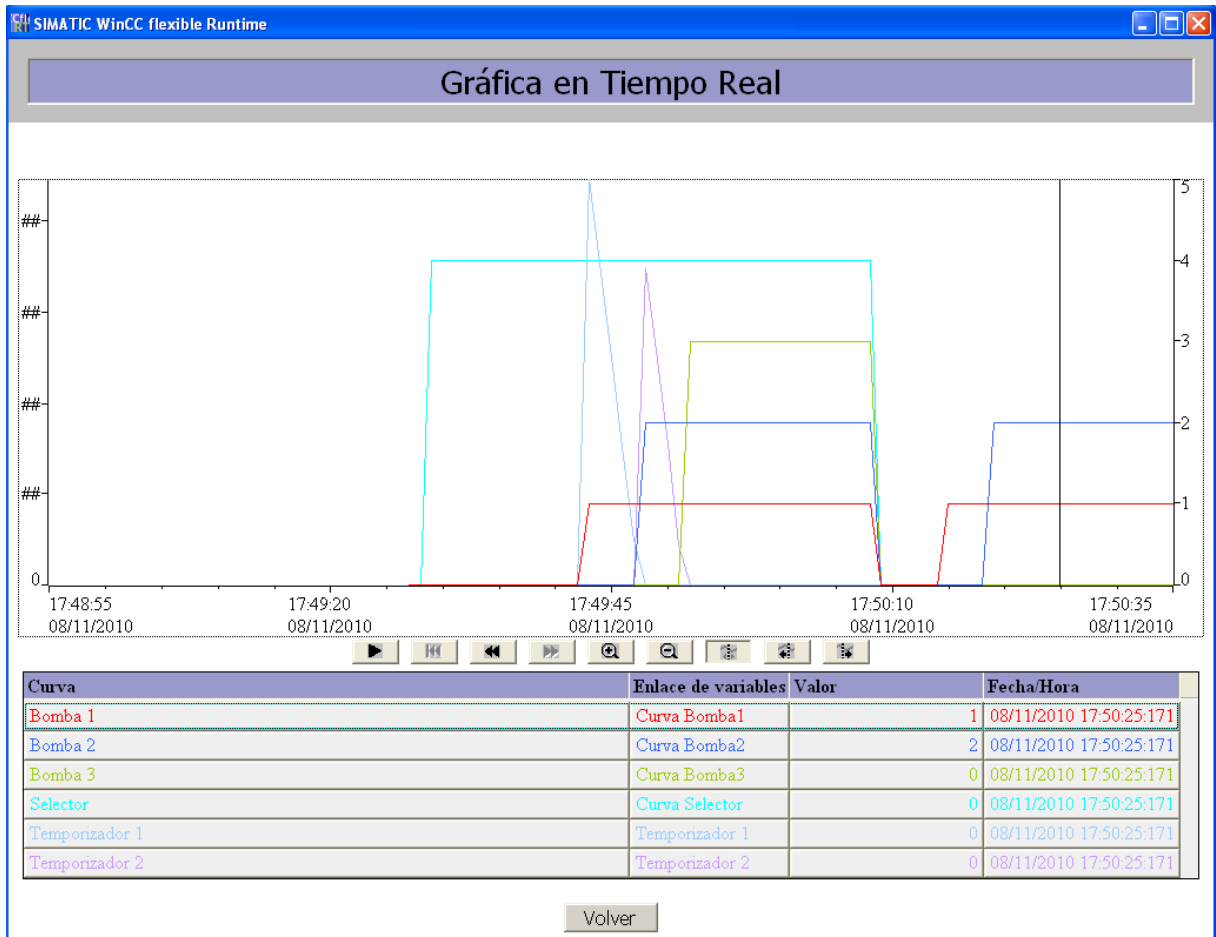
SIMATIC WinCC flexible Runtime

Gráfica en Tiempo Real

##
##
##
##
0

5
4
3
2
1
0

17:48:55 08/11/2010
17:49:20 08/11/2010
17:49:45 08/11/2010
17:50:10 08/11/2010
17:50:35 08/11/2010

| Curva | Enlace de variables | Valor | Fecha/Hora |
|---|---|---|---|
| Bomba 1 | Curva Bomba1 | 1 | 08/11/2010 17:50:25:171 |
| Bomba 2 | Curva Bomba2 | 2 | 08/11/2010 17:50:25:171 |
| Bomba 3 | Curva Bomba3 | 0 | 08/11/2010 17:50:25:171 |
| Selector | Curva Selector | 0 | 08/11/2010 17:50:25:171 |
| Temporizador 1 | Temporizador 1 | 0 | 08/11/2010 17:50:25:171 |
| Temporizador 2 | Temporizador 2 | 0 | 08/11/2010 17:50:25:171 |

Volver